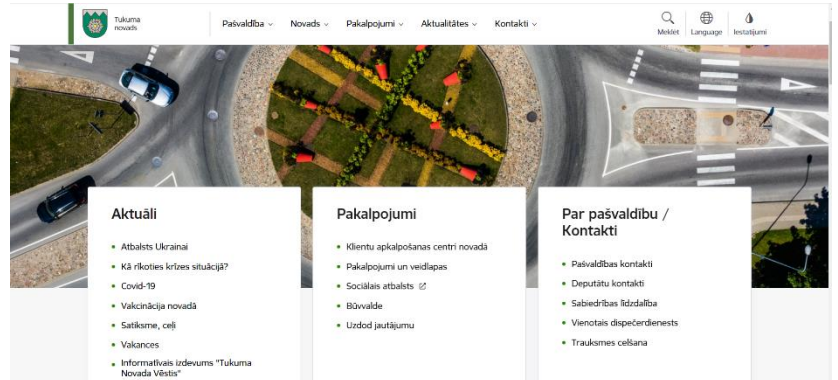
Tukuma novads

Pašvaldība ∨ Novads ∨ Pakalpojumi ∨ Aktualitātes ∨ Kontakti ∨

Meklēt Language Iestatījumi

Aktuāli

- Atbalsts Ukrainai
- Kā rīkoties krīzes situācijā?
- Covid-19
- Vakcinācija novadā
- Satiksme, ceļi
- Vakances
- Informatīvais izdevums "Tukuma Novada Vēstis"

Pakalpojumi

- Klientu apkalpošanas centri novadā
- Pakalpojumi un veidlapas
- Sociālais atbalsts
- Būvvalde
- Uzdod jautājumu

Par pašvaldību / Kontakti

- Pašvaldības kontakti
- Deputātu kontakti
- Sabiedrības līdzdalība
- Vienotais dispečerdienests
- Trauksmes celšana